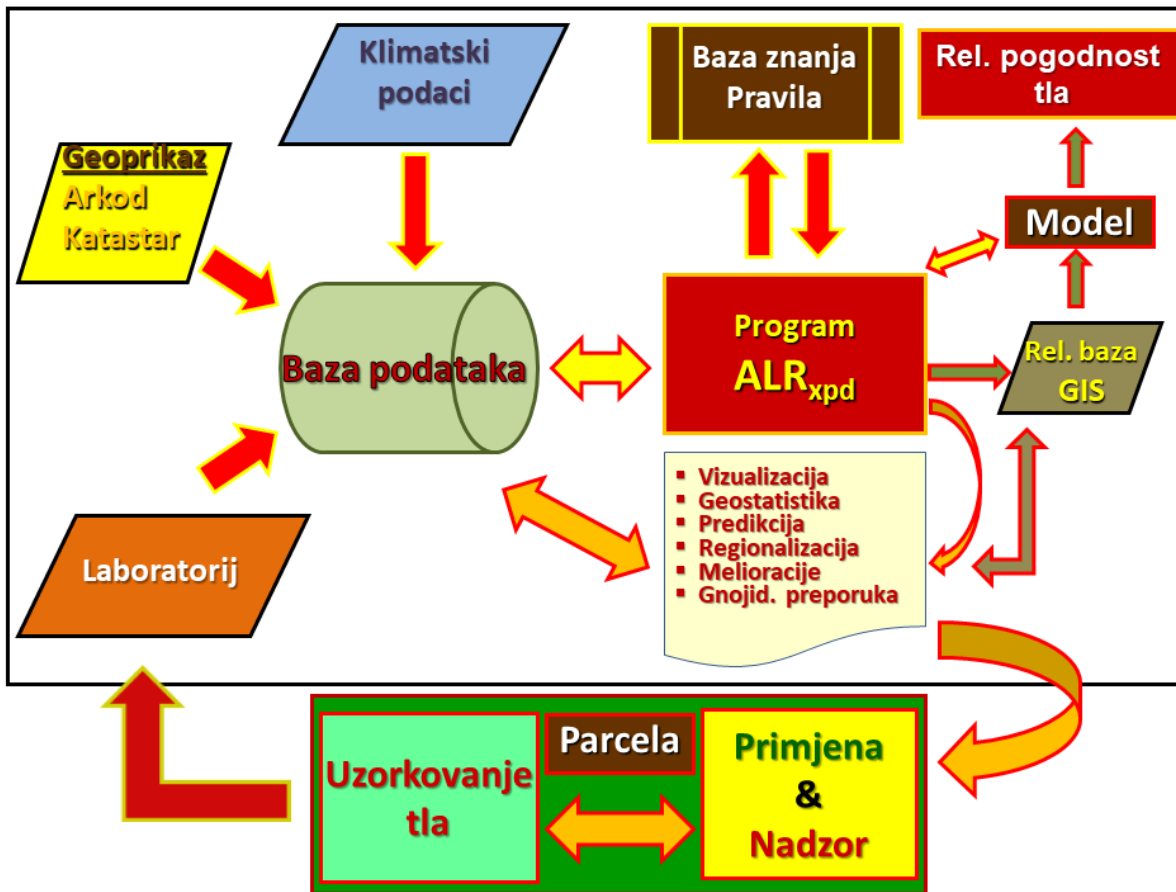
Klimatski podaci

Baza znanja Pravila

Rel. pogodnost tla

Geoprikaz Arkod Katastar

Model

Baza podataka

Program $ALR_{xpd}$

Rel. baza GIS

- Vizualizacija
- Geostatistika
- Predikcija
- Regionalizacija
- Melioracije
- Gnojid. preporuka

Laboratorij

Parcela

Uzorkovanje tla

Primjena & Nadzor